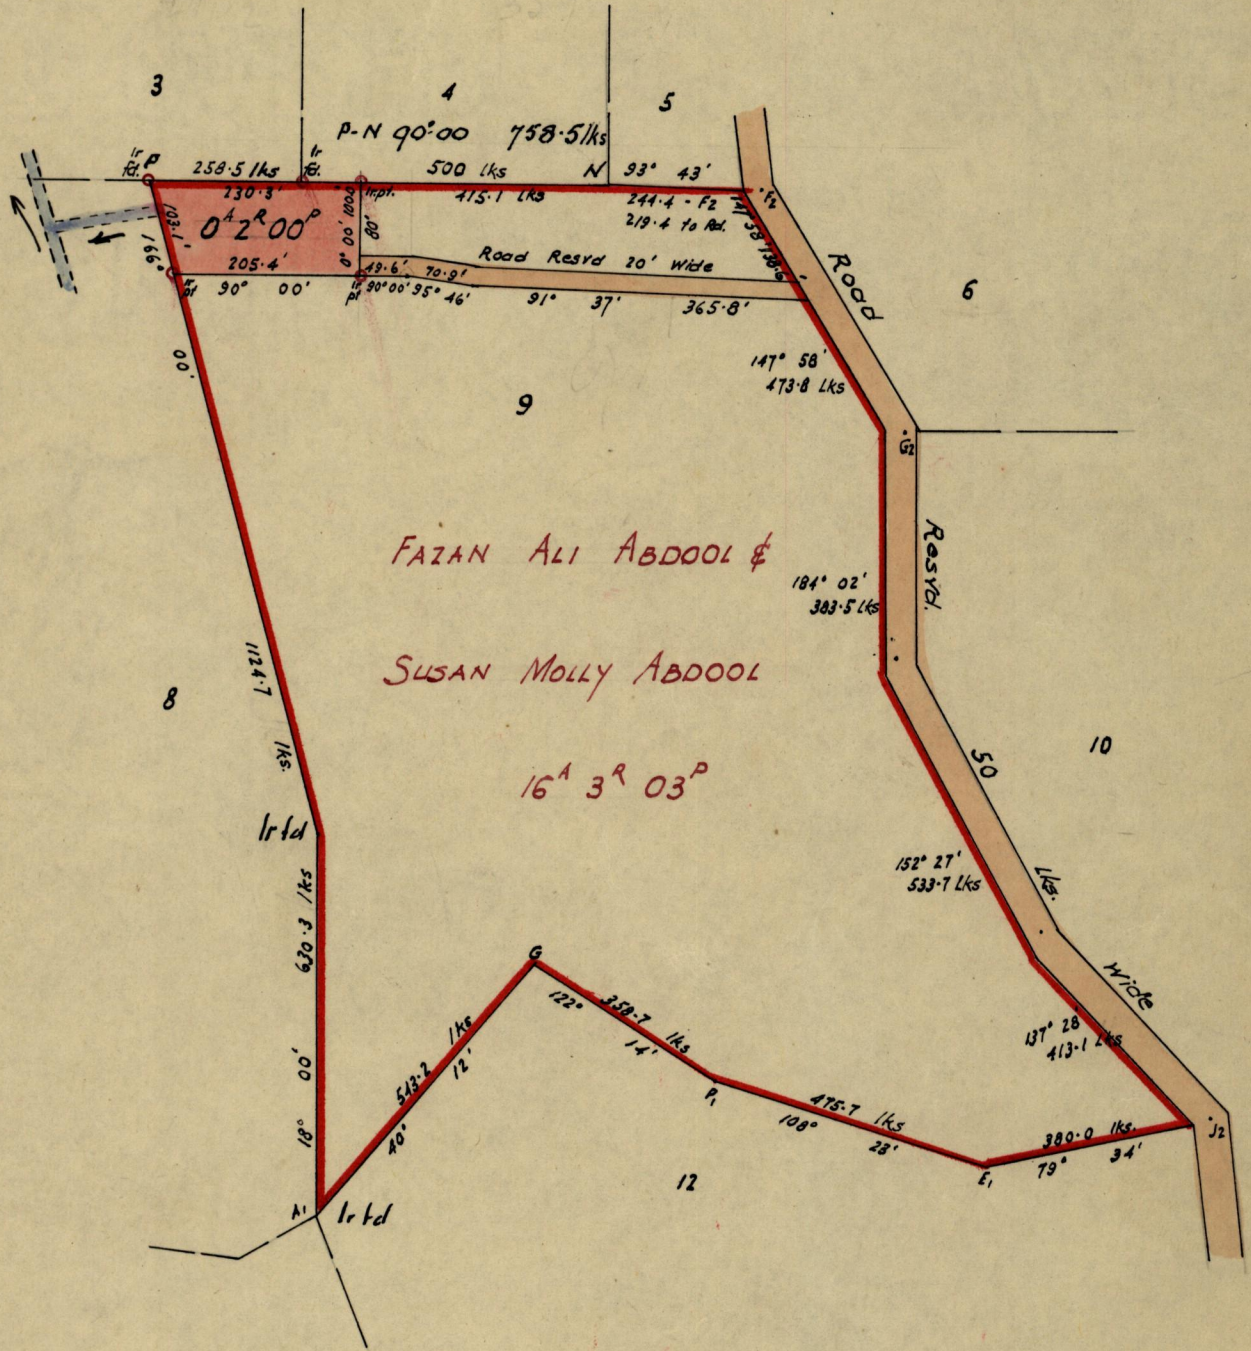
3

4

5

P-N 90°00 758·5 lks

Ir Fd. P

258·5 lks

Ir Fd.

500 lks

N

93° 43'

230·3'

415·1 lks

244·4 - F2

219·4 to Rd.

Ir pt.

F2

141° 38' 130·6

$0^A 2^R 00^P$

103·1'

199·6'

0° 00' 100'

80'

205·4'

Road Resrd 20' Wide

49·6'

70·9'

Ir pt

90° 00'

90°00' 95° 46'

91° 37'

365·8'

Road

6

147° 58'

473·8 Lks

9

G2

00'

Resrd.

Fazan Ali Abdool &

Susan Molly Abdool

$16^A 3^R 03^P$

184° 02'

383·5 Lks

8

1124·7 lks.

50

10

Ir fd

152° 27'

533·7 Lks

Lks.

630·3 lks

G

Wide

122° 358·7 lks

14'

137° 28

413·1 Lks

543·2 lks

12'

00'

P1

475·7 lks

J2

18°

40'

108° 28'

380·0 lks.

79° 34'

E1

12

A1

Ir fd